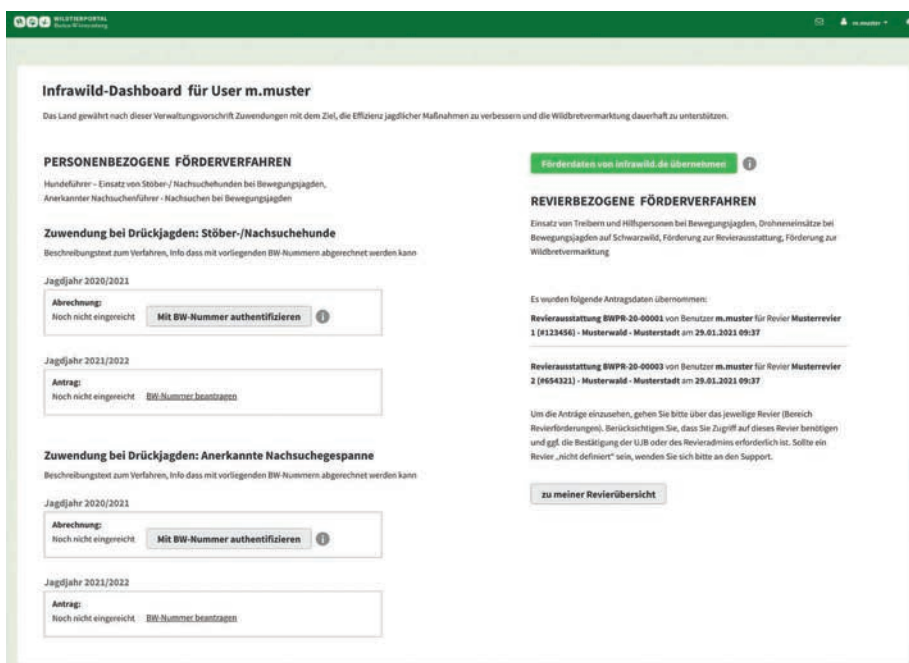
WILDTIERPORTAL Baden-Württemberg

m.muster

Infrawild-Dashboard für User m.muster

Das Land gewährt nach dieser Verwaltungsvorschrift Zuwendungen mit dem Ziel, die Effizienz jagdlicher Maßnahmen zu verbessern und die Wildbretvermarktung dauerhaft zu unterstützen.

PERSONENBEZOGENE FÖRDERVERFAHREN

Hundeführer - Einsatz von Stöber-/ Nachsuchenhunden bei Bewegungsjagden, Anerkannter Nachsuchenführer - Nachsuchen bei Bewegungsjagden

Zuwendung bei Drückjagden: Stöber-/Nachsuchehunde

Beschreibungstext zum Verfahren, Info dass mit vorliegenden BW-Nummern abgerechnet werden kann

Jagdjahr 2020/2021

Abrechnung:
Noch nicht eingereicht
Mit BW-Nummer authentifizieren

Jagdjahr 2021/2022

Antrag:
Noch nicht eingereicht
BW-Nummer beantragen

Zuwendung bei Drückjagden: Anerkannte Nachsuchegespanne

Beschreibungstext zum Verfahren, Info dass mit vorliegenden BW-Nummern abgerechnet werden kann

Jagdjahr 2020/2021

Abrechnung:
Noch nicht eingereicht
Mit BW-Nummer authentifizieren

Jagdjahr 2021/2022

Antrag:
Noch nicht eingereicht
BW-Nummer beantragen

Förderdaten von infrawild.de übernehmen

REVIERBEZOGENE FÖRDERVERFAHREN

Einsatz von Treibern und Hilfspersonen bei Bewegungsjagden, Drohneneinsätze bei Bewegungsjagden auf Schwarzwild, Förderung zur Revierausstattung, Förderung zur Wildbretvermarktung

Es wurden folgende Antragsdaten übernommen:

Revierausstattung BWPR-20-00001 von Benutzer m.muster für Revier Musterrevier 1 (#123456) - Musterwald - Musterstadt am 29.01.2021 09:37

Revierausstattung BWPR-20-00003 von Benutzer m.muster für Revier Musterrevier 2 (#654321) - Musterwald - Musterstadt am 29.01.2021 09:37

Um die Anträge einzusehen, gehen Sie bitte über das jeweilige Revier (Bereich Revierförderungen). Berücksichtigen Sie, dass Sie Zugriff auf dieses Revier benötigen und ggf. die Bestätigung der UJB oder des Revieradmins erforderlich ist. Sollte ein Revier „nicht definiert“ sein, wenden Sie sich bitte an den Support.

zu meiner Revierübersicht